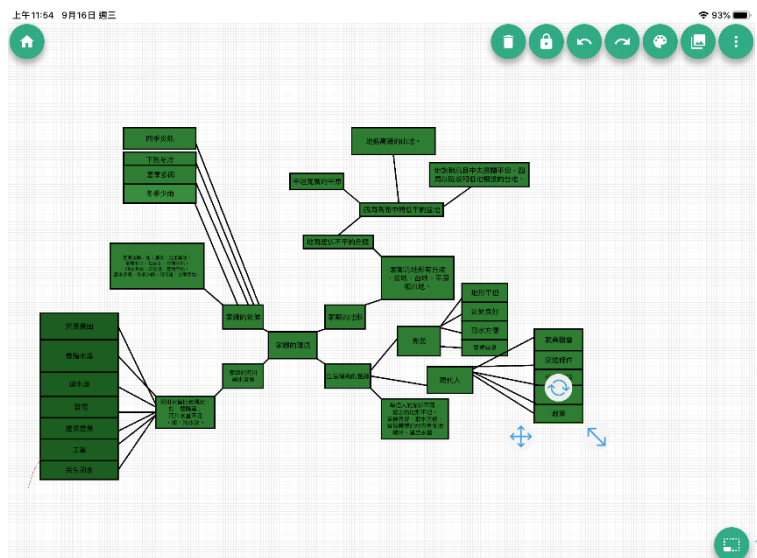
上午11:54 9月16日 週三

93%

四季分明

下熱冬冷

夏季多雨

冬季少雨

家鄉的氣候

地形複雜的山地。

平坦寬廣的平原

中央山脈自中央而東西側平坦，西部以台北盆地及嘉南平原為主。

我國具有不同地形的組合

地形起伏不平的丘陵

家鄉的地形

家鄉的地形有平地、高地、台地、平原和山地。

家鄉的環境

地勢平坦

交通便利

用水方便

農業發達

務農

家鄉的水資源

交通運輸

交通條件

現代人

教育

灌溉農田

發電

工業

民生用水

生活環境的選擇

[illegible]